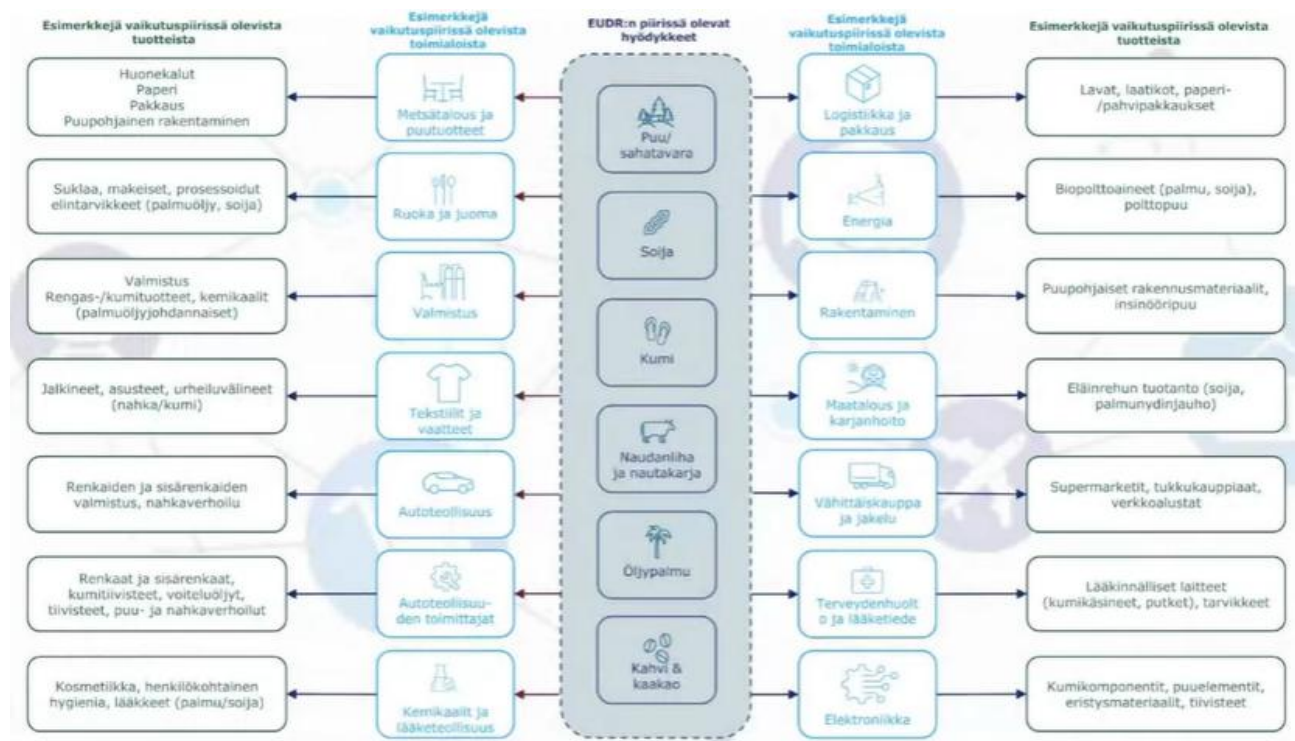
Esimerkkejä vaikutuspiirissä olevista tuotteista

Esimerkkejä vaikutuspiirissä olevista toimialoista

EUDR:n piirissä olevat hyödykkeet

Esimerkkejä vaikutuspiirissä olevista toimialoista

Esimerkkejä vaikutuspiirissä olevista tuotteista

Huonekalut
Paperi
Pakkaus
Puupohjainen rakentaminen

Metsätalous ja puutuotteet

Puu/ sahatavara

Logistiikka ja pakkaus

Lavat, laatikot, paperi-/pahvipakkaukset

Suklaa, makeiset, prosessoidut elintarvikkeet (palmuöljy, soija)

Ruoka ja juoma

Soija

Energia

Biopolttoaineet (palmu, soija), polttopuu

Valmistus
Rengas-/kumituotteet, kemikaalit (palmuöljyjohdannaiset)

Valmistus

Kumi

Rakentaminen

Puupohjaiset rakennusmateriaalit, insinööripuu

Jalkineet, asusteet, urheiluvälineet (nahka/kumi)

Tekstiilit ja vaatteet

Naudanliha ja nautakarja

Maatalous ja karjanhoito

Eläinrehun tuotanto (soija, palmunydinjauho)

Renkaiden ja sisärenkaiden valmistus, nahkaverhoilu

Autoteollisuus

Öljypalmu

Vähittäiskauppa ja jakelu

Supermarketit, tukkukauppiaat, verkkoalustat

Renkaat ja sisärenkaat, kumitiivisteet, voiteluöljyt, tiivisteet, puu- ja nahkaverhoilut

Autoteollisuuden toimittajat

Kahvi & kaakao

Terveydenhuolto ja lääketiede

Lääkinnälliset laitteet (kumikäsineet, putket), tarvikkeet

Kosmetiikka, henkilökohtainen hygienia, lääkkeet (palmu/soija)

Kemikaalit ja lääketeollisuus

Elektroniikka

Kumikomponentit, puuelementit, eristysmateriaalit, tiivisteet